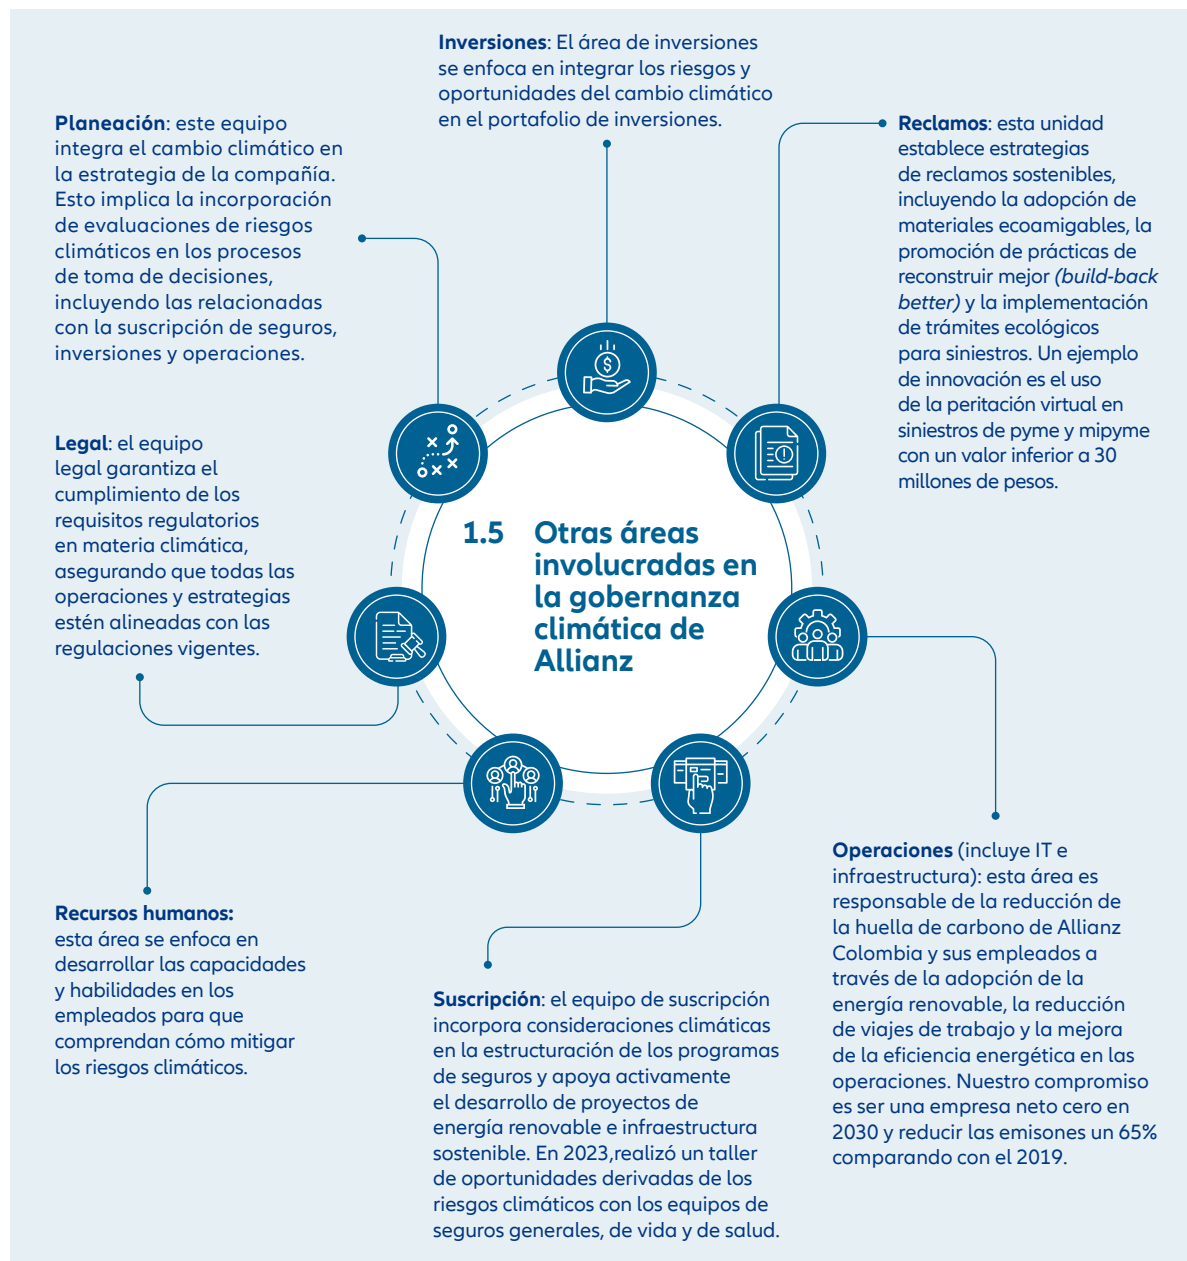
**Inversiones**: El área de inversiones se enfoca en integrar los riesgos y oportunidades del cambio climático en el portafolio de inversiones.

**Planeación**: este equipo integra el cambio climático en la estrategia de la compañía. Esto implica la incorporación de evaluaciones de riesgos climáticos en los procesos de toma de decisiones, incluyendo las relacionadas con la suscripción de seguros, inversiones y operaciones.

**Reclamos**: esta unidad establece estrategias de reclamos sostenibles, incluyendo la adopción de materiales ecoamigables, la promoción de prácticas de reconstruir mejor *(build-back better)* y la implementación de trámites ecológicos para siniestros. Un ejemplo de innovación es el uso de la peritación virtual en siniestros de pyme y mipyme con un valor inferior a 30 millones de pesos.

**Legal**: el equipo legal garantiza el cumplimiento de los requisitos regulatorios en materia climática, asegurando que todas las operaciones y estrategias estén alineadas con las regulaciones vigentes.

1.5 Otras áreas involucradas en la gobernanza climática de Allianz

**Operaciones** (incluye IT e infraestructura): esta área es responsable de la reducción de la huella de carbono de Allianz Colombia y sus empleados a través de la adopción de la energía renovable, la reducción de viajes de trabajo y la mejora de la eficiencia energética en las operaciones. Nuestro compromiso es ser una empresa neto cero en 2030 y reducir las emisones un 65% comparando con el 2019.

**Recursos humanos:** esta área se enfoca en desarrollar las capacidades y habilidades en los empleados para que comprendan cómo mitigar los riesgos climáticos.

**Suscripción**: el equipo de suscripción incorpora consideraciones climáticas en la estructuración de los programas de seguros y apoya activamente el desarrollo de proyectos de energía renovable e infraestructura sostenible. En 2023,realizó un taller de oportunidades derivadas de los riesgos climáticos con los equipos de seguros generales, de vida y de salud.